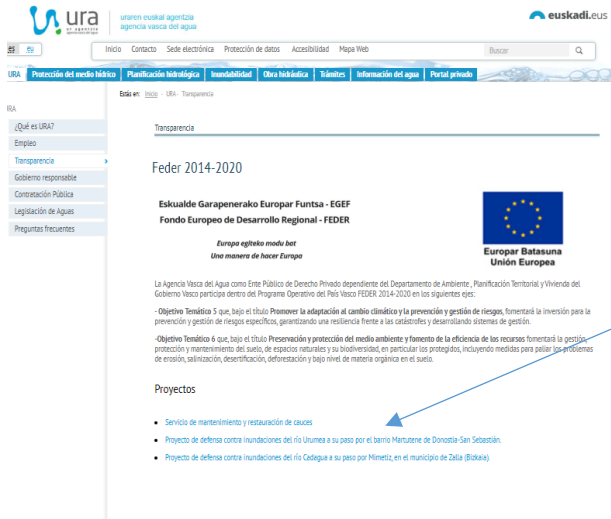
ura
ur agentzia
uraren euskal agentzia
agencia vasca del agua
euskadi.eus

es eu
Inicio Contacto Sede electrónica Protección de datos Accesibilidad Mapa Web
Buscar

URA Protección del medio hídrico Planificación hidrológica Inundabilidad Obra hidráulica Trámites Información del agua Portal privado

Estás en: Inicio » URA » Transparencia

URA
¿Qué es URA?
Empleo
Transparencia
Gobierno responsable
Contratación Pública
Legislación de Aguas
Preguntas frecuentes

Transparencia

Feder 2014-2020

Eskualde Garapenerako Europar Funtsa - EGEF
Fondo Europeo de Desarrollo Regional - FEDER

Europa egiteko modu bat
Una manera de hacer Europa

Europar Batasuna
Unión Europea

La Agencia Vasca del Agua como Ente Público de Derecho Privado dependiente del Departamento de Ambiente , Planificación Territorial y Vivienda del Gobierno Vasco participa dentro del Programa Operativo del País Vasco FEDER 2014-2020 en los siguientes ejes:

- Objetivo Temático 5 que, bajo el título Promover la adaptación al cambio climático y la prevención y gestión de riesgos, fomentará la inversión para la prevención y gestión de riesgos específicos, garantizando una resiliencia frente a las catástrofes y desarrollando sistemas de gestión.

-Objetivo Temático 6 que, bajo el título Preservación y protección del medio ambiente y fomento de la eficiencia de los recursos fomentará la gestión, protección y mantenimiento del suelo, de espacios naturales y su biodiversidad, en particular los protegidos, incluyendo medidas para paliar los problemas de erosión, salinización, desertificación, deforestación y bajo nivel de materia orgánica en el suelo.

Proyectos

• Servicio de mantenimiento y restauración de cauces
• Proyecto de defensa contra inundaciones del río Urumea a su paso por el barrio Martutene de Donostia-San Sebastián.
• Proyecto de defensa contra inundaciones del río Cadagua a su paso por Mimetiz, en el municipio de Zalla (Bizkaia).